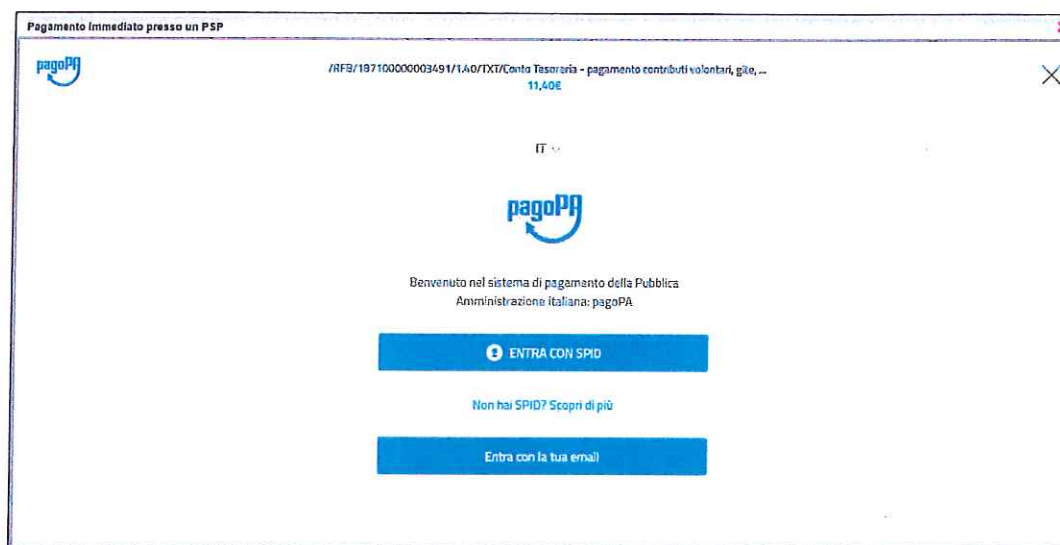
Pagamento Immediato presso un PSP

pagoPA

/RFB/197100000003491/1.40/TXT/Conto Tesoreria - pagamento contributi volontari, gite, ...
11,40€

IT

pagoPA

Benvenuto nel sistema di pagamento della Pubblica Amministrazione italiana: pagoPA

ENTRA CON SPID

Non hai SPID? Scopri di più

Entra con la tua email